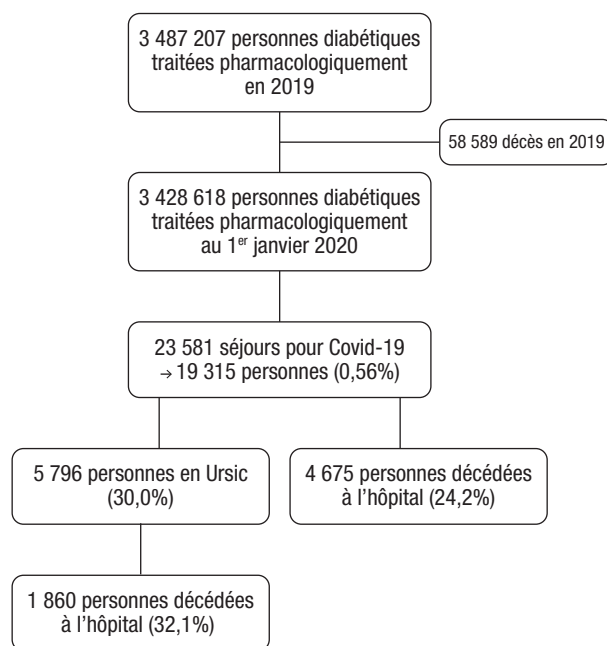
3 487 207 personnes diabétiques traitées pharmacologiquement en 2019

58 589 décès en 2019

3 428 618 personnes diabétiques traitées pharmacologiquement au 1$^{er}$ janvier 2020

23 581 séjours pour Covid-19 → 19 315 personnes (0,56%)

5 796 personnes en Ursic (30,0%)

4 675 personnes décédées à l'hôpital (24,2%)

1 860 personnes décédées à l'hôpital (32,1%)